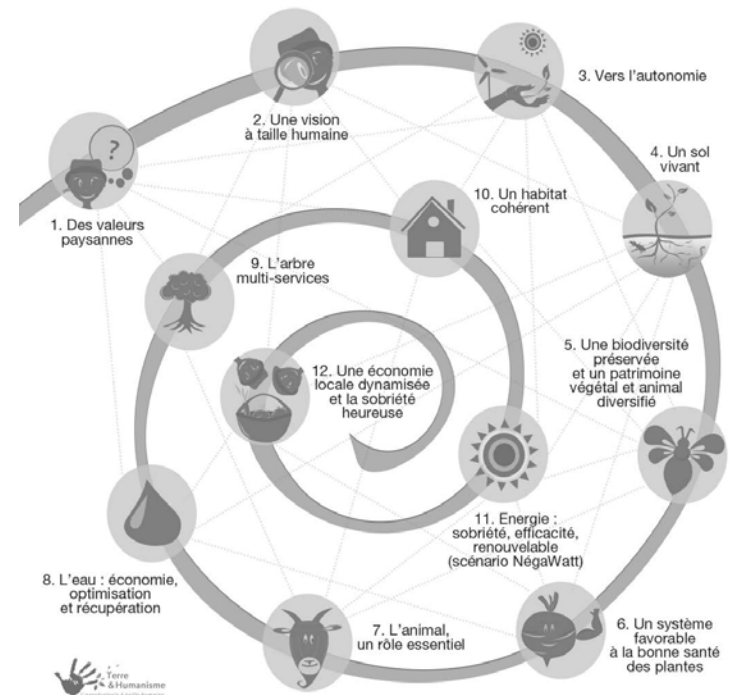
2. Une vision à taille humaine

3. Vers l'autonomie

1. Des valeurs paysannes

4. Un sol vivant

10. Un habitat cohérent

9. L'arbre multi-services

12. Une économie locale dynamisée et la sobriété heureuse

5. Une biodiversité préservée et un patrimoine végétal et animal diversifié

11. Energie : sobriété, efficacité, renouvelable (scénario NégaWatt)

8. L'eau : économie, optimisation et récupération

7. L'animal, un rôle essentiel

6. Un système favorable à la bonne santé des plantes

Terre & Humanisme
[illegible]